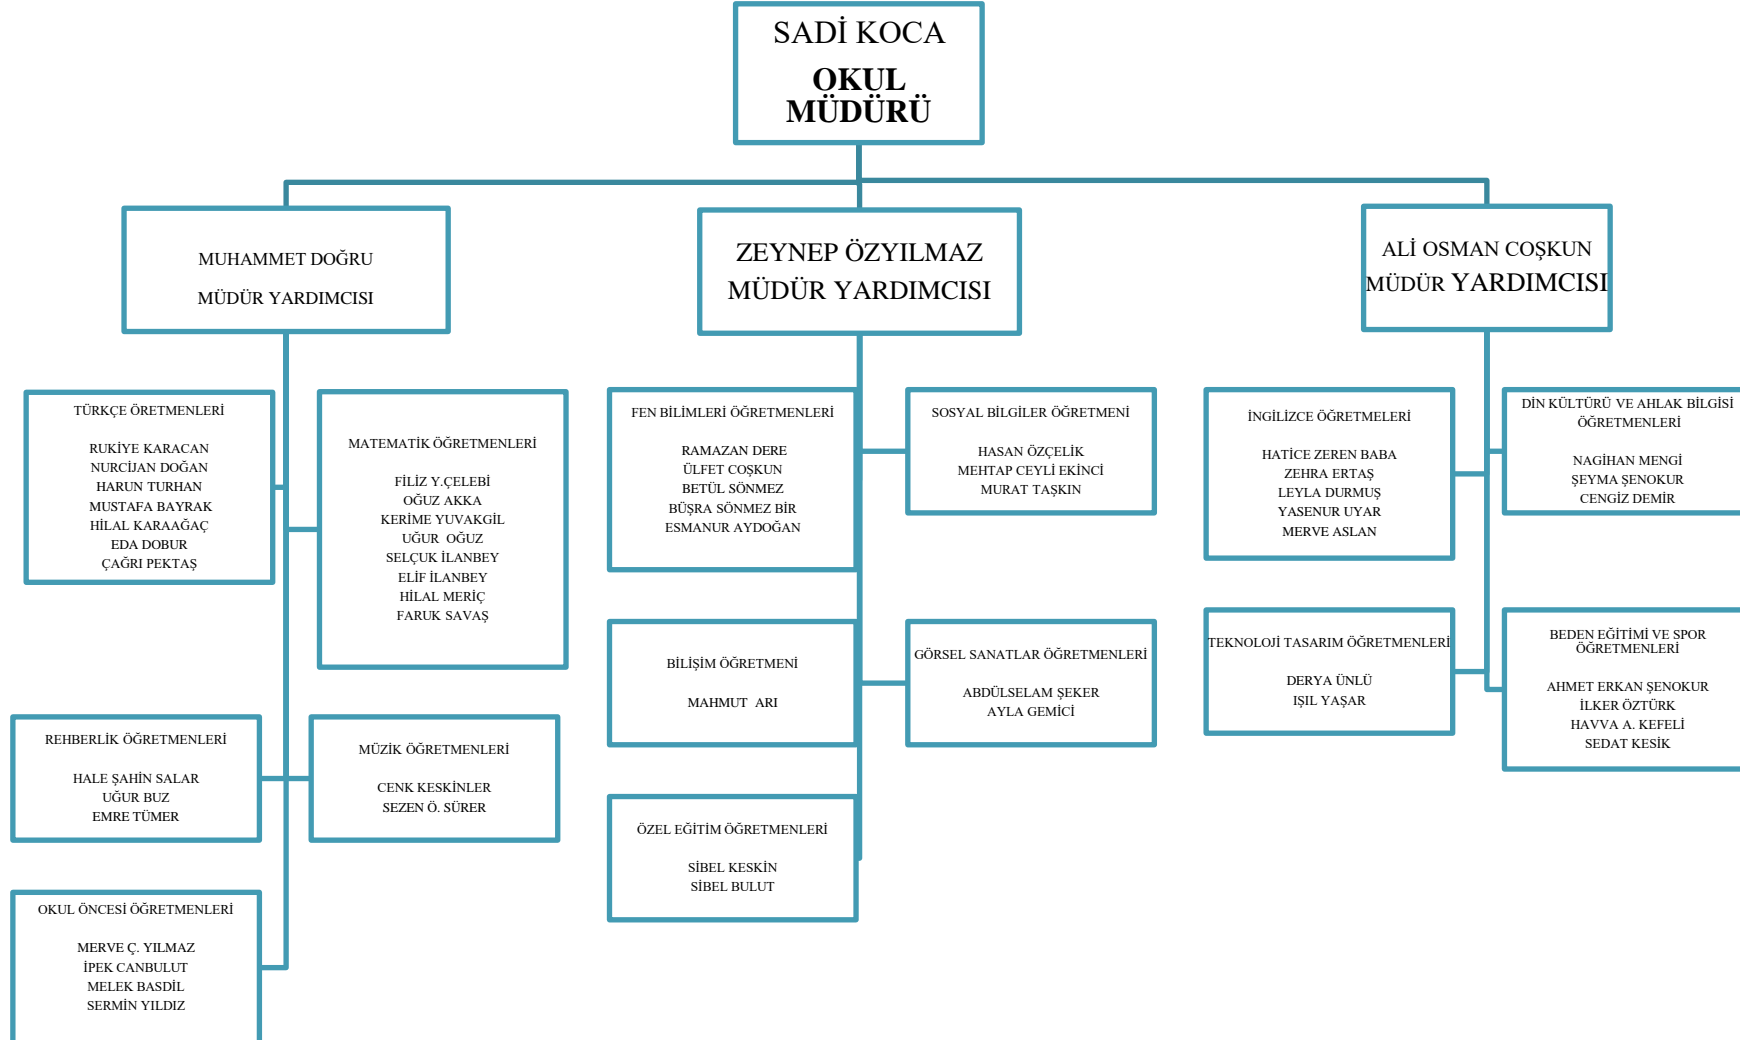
SADİ KOCA
OKUL MÜDÜRÜ

MUHAMMET DOĞRU
MÜDÜR YARDIMCISI

ZEYNEP ÖZYILMAZ
MÜDÜR YARDIMCISI

ALİ OSMAN COŞKUN
MÜDÜR YARDIMCISI

TÜRKÇE ÖRETMENLERİ

RUKİYE KARACAN
NURCİJAN DOĞAN
HARUN TURHAN
MUSTAFA BAYRAK
HİLAL KARAAĞAÇ
EDA DOBUR
ÇAĞRI PEKTAŞ

MATEMATİK ÖĞRETMENLERİ

FİLİZ Y.ÇELEBİ
OĞUZ AKKA
KERİME YUVAKGİL
UĞUR OĞUZ
SELÇUK İLANBEY
ELİF İLANBEY
HİLAL MERİÇ
FARUK SAVAŞ

REHBERLİK ÖĞRETMENLERİ

HALE ŞAHİN SALAR
UĞUR BUZ
EMRE TÜMER

MÜZİK ÖĞRETMENLERİ

CENK KESKİNLER
SEZEN Ö. SÜRER

OKUL ÖNCESİ ÖĞRETMENLERİ

MERVE Ç. YILMAZ
İPEK CANBULUT
MELEK BASDİL
SERMİN YILDIZ

FEN BİLİMLERİ ÖĞRETMENLERİ

RAMAZAN DERE
ÜLFET COŞKUN
BETÜL SÖNMEZ
BÜŞRA SÖNMEZ BİR
ESMANUR AYDOĞAN

SOSYAL BİLGİLER ÖĞRETMENİ

HASAN ÖZÇELİK
MEHTAP CEYLİ EKİNCİ
MURAT TAŞKIN

BİLİŞİM ÖĞRETMENİ

MAHMUT ARI

GÖRSEL SANATLAR ÖĞRETMENLERİ

ABDÜLSELAM ŞEKER
AYLA GEMİCİ

ÖZEL EĞİTİM ÖĞRETMENLERİ

SİBEL KESKİN
SİBEL BULUT

İNGİLİZCE ÖĞRETMELERİ

HATİCE ZEREN BABA
ZEHRA ERTAŞ
LEYLA DURMUŞ
YASENUR UYAR
MERVE ASLAN

DİN KÜLTÜRÜ VE AHLAK BİLGİSİ ÖĞRETMENLERİ

NAGİHAN MENGİ
ŞEYMA ŞENOKUR
CENGİZ DEMİR

TEKNOLOJİ TASARIM ÖĞRETMENLERİ

DERYA ÜNLÜ
IŞIL YAŞAR

BEDEN EĞİTİMİ VE SPOR ÖĞRETMENLERİ

AHMET ERKAN ŞENOKUR
İLKER ÖZTÜRK
HAVVA A. KEFELİ
SEDAT KESİK